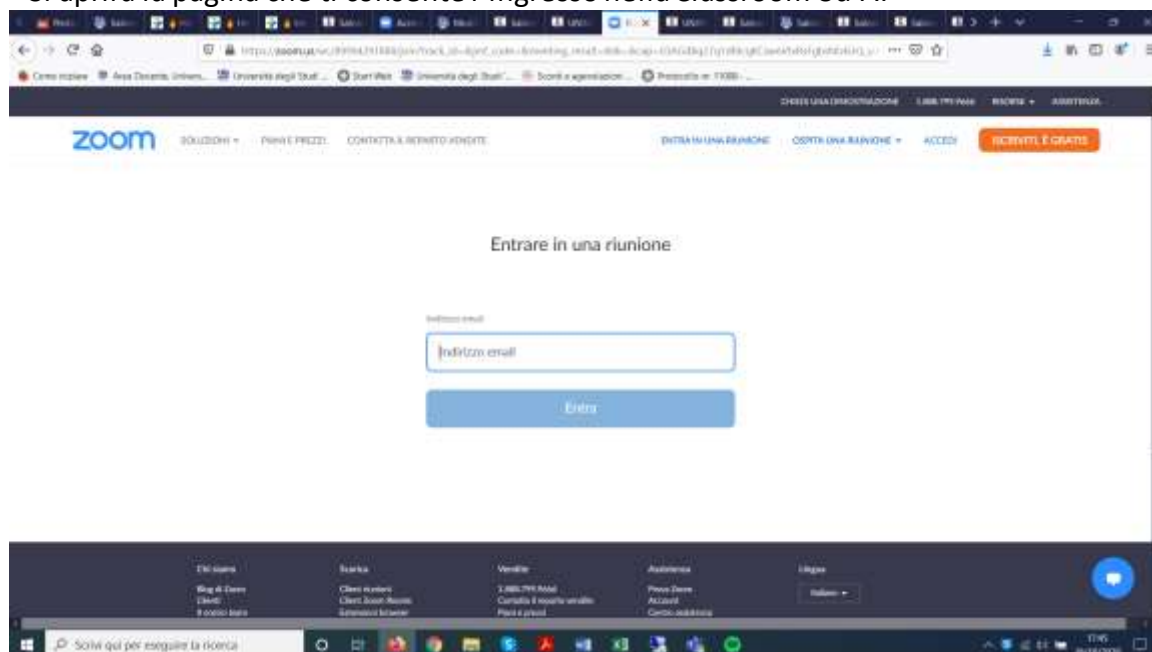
Si aprirà la pagina che ti consente l'ingresso nella classroom su P.

CHIEDI UNA DIMOSTRAZIONE 1.888.799.9666 RISORSE ASSISTENZA

zoom SOLUZIONI PIANI E PREZZI CONTATTA IL REPARTO VENDITE ENTRA IN UNA RIUNIONE OSPITA UNA RIUNIONE ACCEDI ISCRIVITI, È GRATIS

Entrare in una riunione

Indirizzo email

Indirizzo email

Entra

Chi siamo
Blog di Zoom
Clienti
Il nostro team

Scarica
Client riunioni
Client Zoom Rooms
Estensione browser

Vendite
1.888.799.9666
Contatta il reparto vendite
Piani e prezzi

Assistenza
Prova Zoom
Account
Centro assistenza

Lingua
Italiano

Scrivi qui per eseguire la ricerca